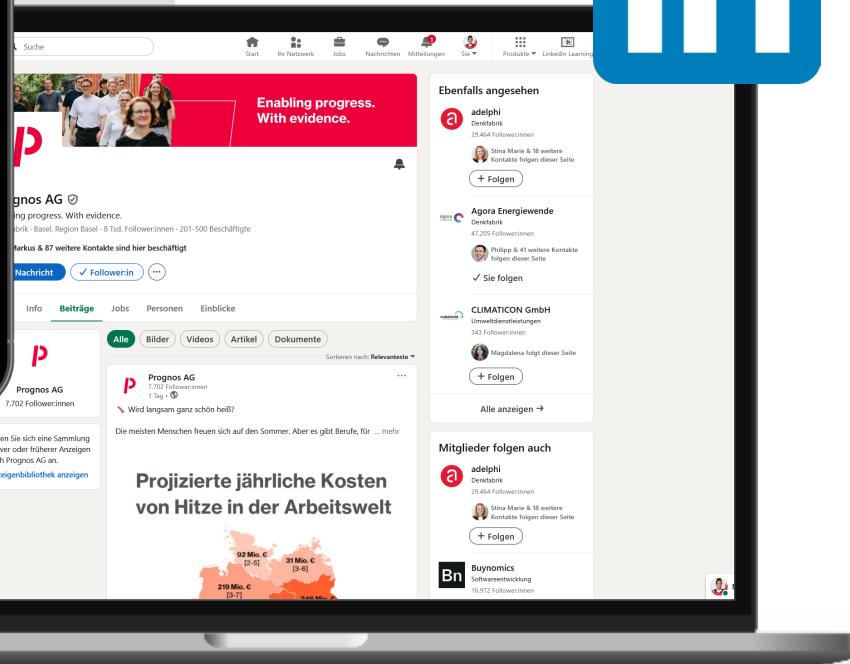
Suche

Start Ihr Netzwerk Jobs Nachrichten Mitteilungen Sie Produkte LinkedIn Learning

Enabling progress. With evidence.

gnos AG
ing progress. With evidence.
brik · Basel, Region Basel · 8 Tsd. Follower:innen · 201-500 Beschäftigte
Markus & 87 weitere Kontakte sind hier beschäftigt

Nachricht ✓ Follower:in ···

Info Beiträge Jobs Personen Einblicke

Prognos AG
7.702 Follower:innen

en Sie sich eine Sammlung ver oder früherer Anzeigen h Prognos AG an.
zeigenbibliothek anzeigen

Alle Bilder Videos Artikel Dokumente

Sortieren nach: Relevanteste

Prognos AG
7.702 Follower:innen
1 Tag ·

Wird langsam ganz schön heiß?

Die meisten Menschen freuen sich auf den Sommer. Aber es gibt Berufe, für ... mehr

Projizierte jährliche Kosten von Hitze in der Arbeitswelt

92 Mio. € [2-5]
31 Mio. € [3-6]
219 Mio. € [3-7]

Ebenfalls angesehen

adelphi
Denkfabrik
29.464 Follower:innen
Stina Marie & 18 weitere Kontakte folgen dieser Seite
+ Folgen

Agora Energiewende
Denkfabrik
47.205 Follower:innen
Philipp & 41 weitere Kontakte folgen dieser Seite
✓ Sie folgen

CLIMATICON GmbH
Umweltdienstleistungen
343 Follower:innen
Magdalena folgt dieser Seite
+ Folgen

Alle anzeigen →

Mitglieder folgen auch

adelphi
Denkfabrik
29.464 Follower:innen
Stina Marie & 18 weitere Kontakte folgen dieser Seite
+ Folgen

Buynomics
Softwareentwicklung
16.972 Follower:innen